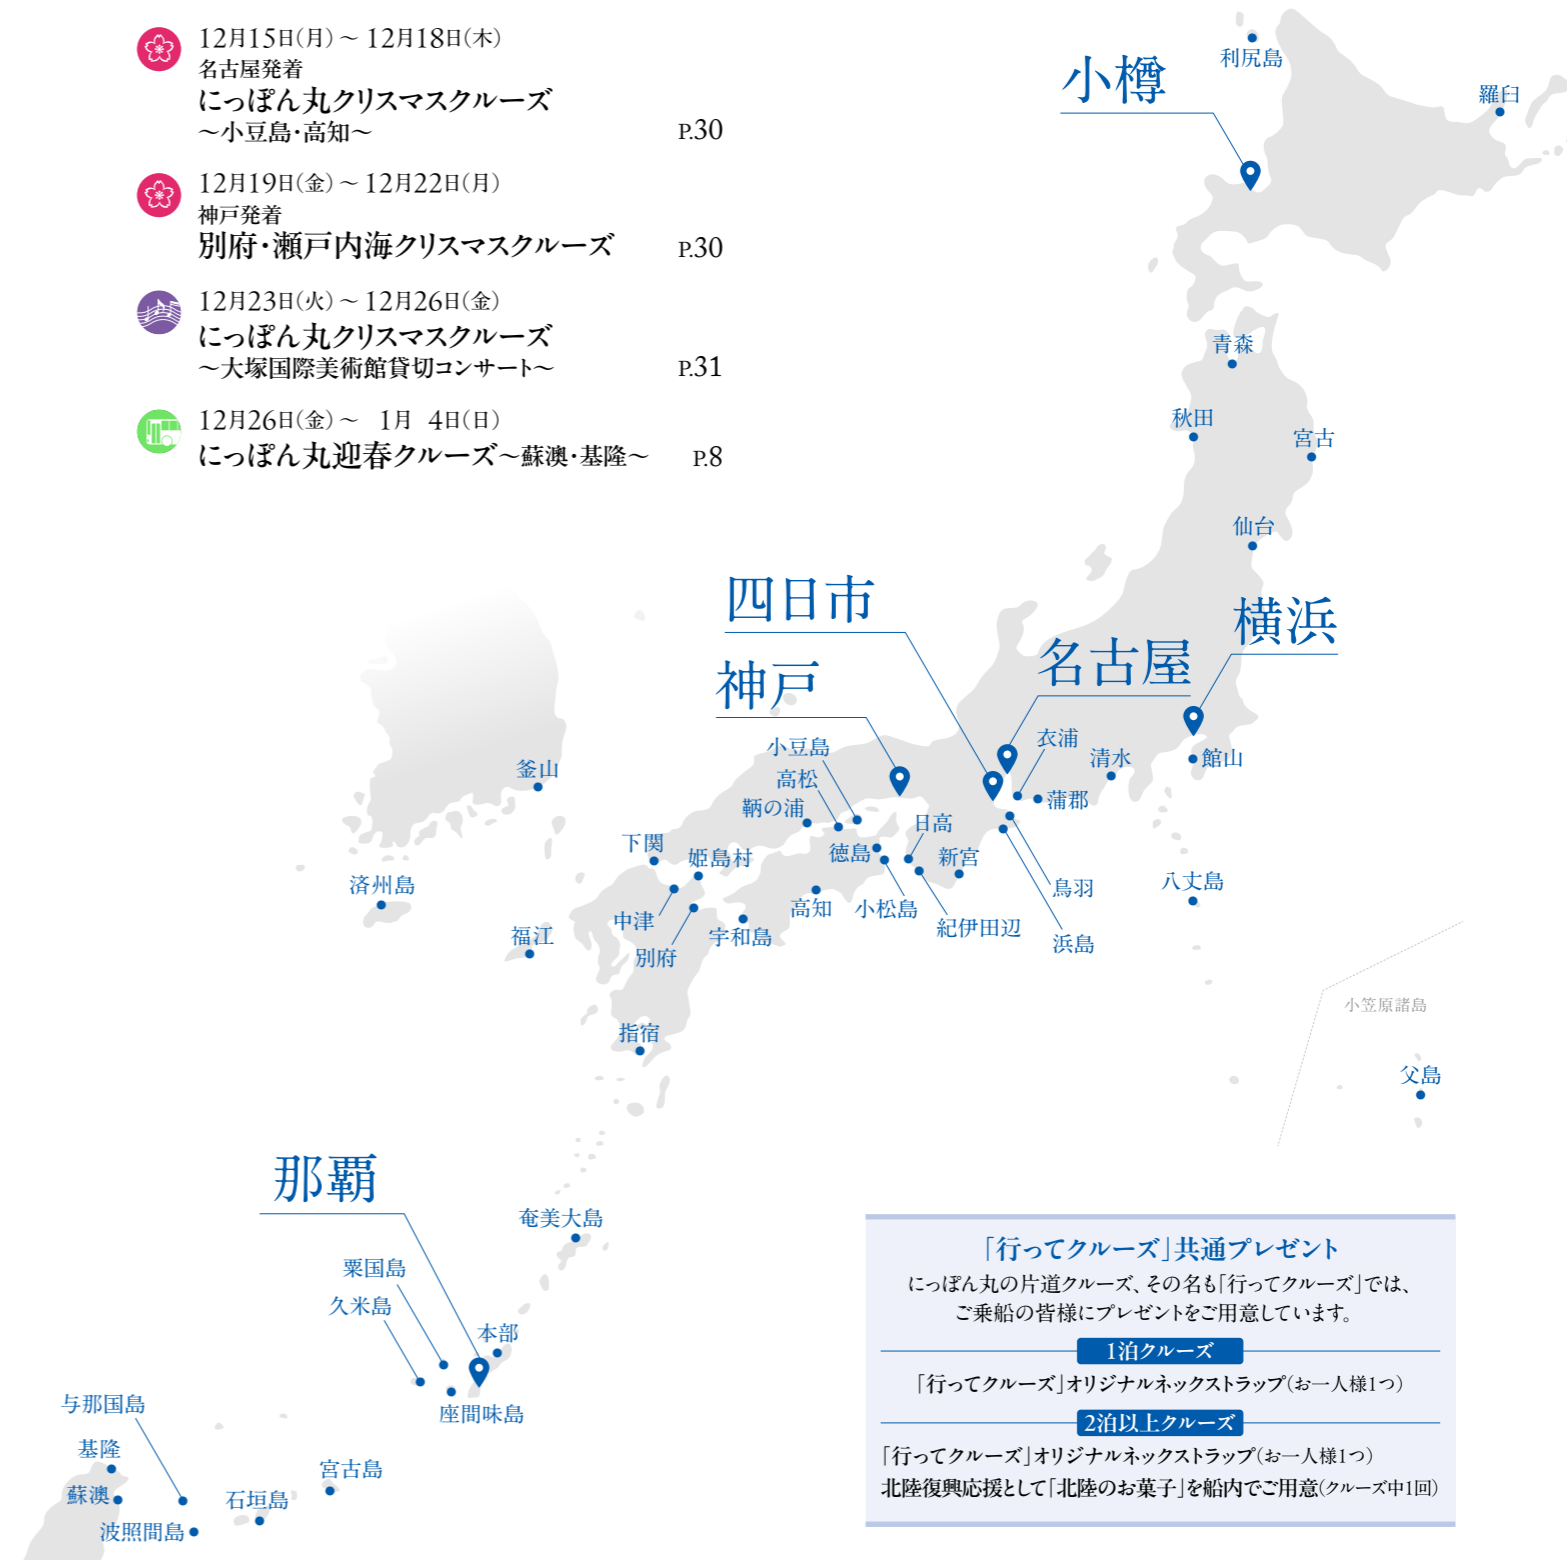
12月15日(月)～12月18日(木)
名古屋発着
にっぽん丸クリスマスクルーズ
～小豆島・高知～ P.30

12月19日(金)～12月22日(月)
神戸発着
別府・瀬戸内海クリスマスクルーズ P.30

12月23日(火)～12月26日(金)
にっぽん丸クリスマスクルーズ
～大塚国際美術館貸切コンサート～ P.31

12月26日(金)～ 1月 4日(日)
にっぽん丸迎春クルーズ～蘇澳・基隆～ P.8

小樽
利尻島
羅臼
青森
秋田
宮古
仙台
四日市
横浜
名古屋
神戸
衣浦
清水
館山
蒲郡
小豆島
高松
鞆の浦
釜山
下関
姫島村
日高
徳島
新宮
鳥羽
八丈島
済州島
中津
高知
小松島
紀伊田辺
宇和島
福江
別府
浜島
小笠原諸島
指宿
父島
那覇
奄美大島
粟国島
久米島
本部
座間味島
与那国島
基隆
蘇澳
波照間島
石垣島
宮古島

「行ってクルーズ」共通プレゼント
にっぽん丸の片道クルーズ、その名も「行ってクルーズ」では、ご乗船の皆様にプレゼントをご用意しています。
1泊クルーズ
「行ってクルーズ」オリジナルネックストラップ(お一人様1つ)
2泊以上クルーズ
「行ってクルーズ」オリジナルネックストラップ(お一人様1つ)
北陸復興応援として「北陸のお菓子」を船内でご用意(クルーズ中1回)